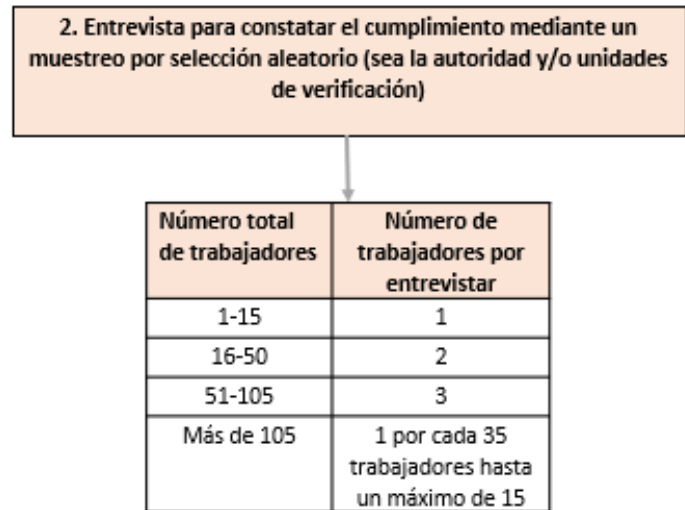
2. Entrevista para constatar el cumplimiento mediante un muestreo por selección aleatorio (sea la autoridad y/o unidades de verificación)

| Número total de trabajadores | Número de trabajadores por entrevistar |
|---|---|
| 1-15 | 1 |
| 16-50 | 2 |
| 51-105 | 3 |
| Más de 105 | 1 por cada 35 trabajadores hasta un máximo de 15 |